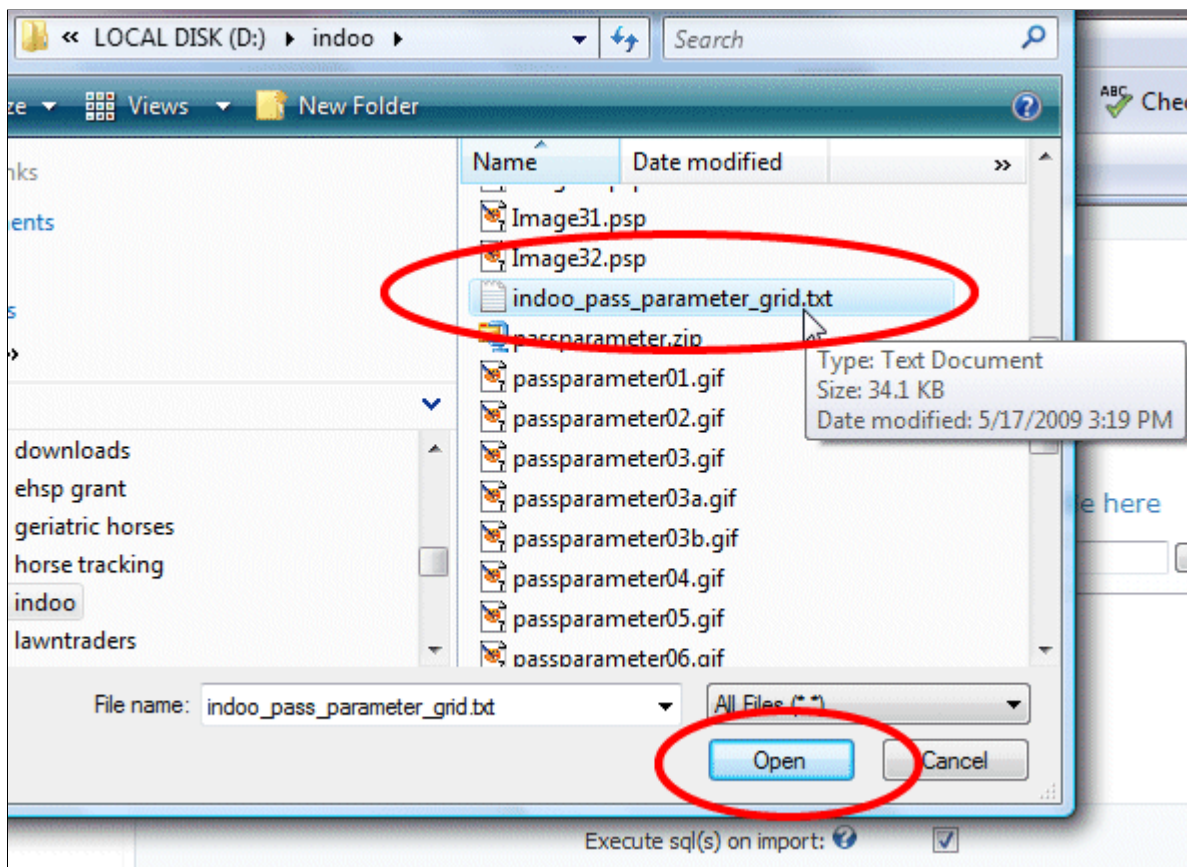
« LOCAL DISK (D:) ▸ indoo ▸

Search

ze ▾ Views ▾ New Folder

Chec

nks

ents

s

»

downloads
ehsp grant
geriatric horses
horse tracking
indoo
lawntraders

| Name | Date modified | » |
|---|---|---|

Image31.psp
Image32.psp
indoo_pass_parameter_grid.txt
passparameter.zip
passparameter01.gif
passparameter02.gif
passparameter03.gif
passparameter03a.gif
passparameter03b.gif
passparameter04.gif
passparameter05.gif
passparameter06.gif

Type: Text Document
Size: 34.1 KB
Date modified: 5/17/2009 3:19 PM

e here

File name: indoo_pass_parameter_grid.txt

All Files (*.*)

Open

Cancel

Execute sql(s) on import: